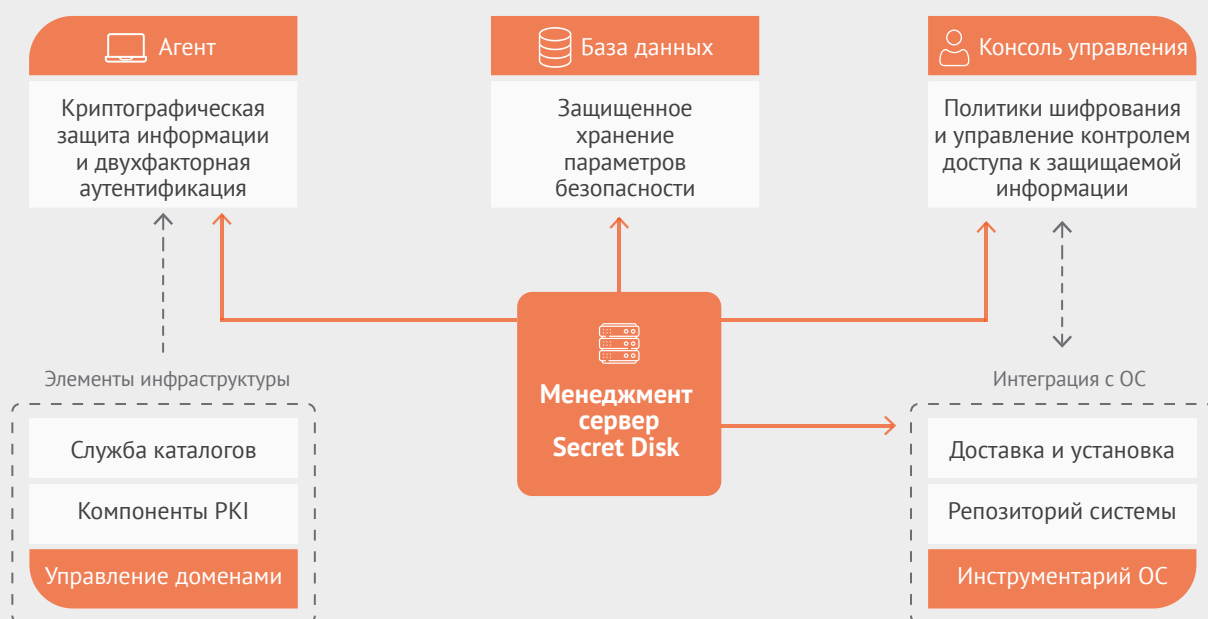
Агент

Криптографическая защита информации и двухфакторная аутентификация

База данных

Защищенное хранение параметров безопасности

Консоль управления

Политики шифрования и управление контролем доступа к защищаемой информации

Элементы инфраструктуры

Служба каталогов

Компоненты PKI

Управление доменами

Менеджмент сервер Secret Disk

Интеграция с ОС

Доставка и установка

Репозиторий системы

Инструментарий ОС